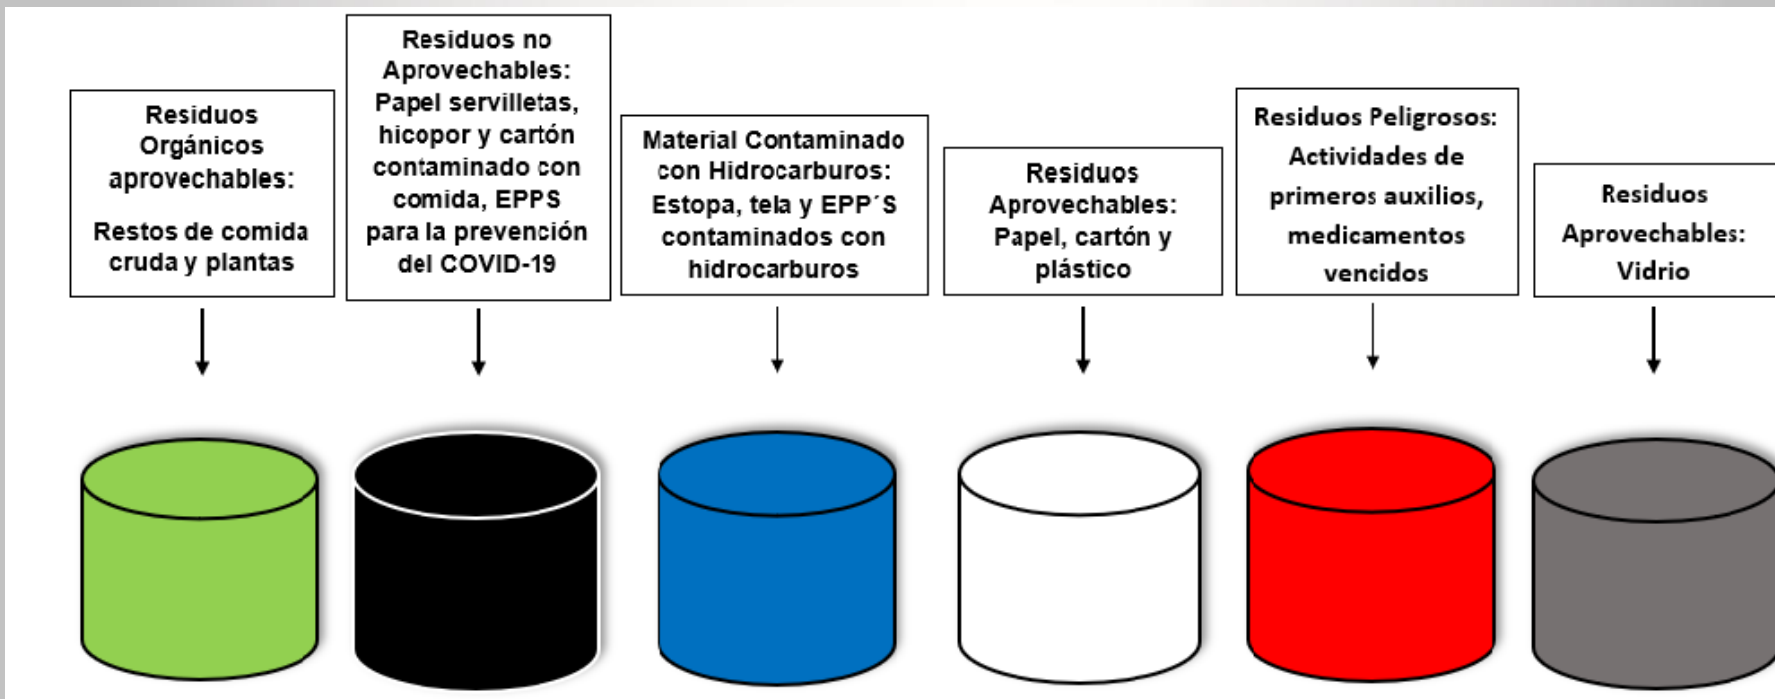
Residuos Orgánicos aprovechables:

Restos de comida cruda y plantas

Residuos no Aprovechables: Papel servilletas, hicopor y cartón contaminado con comida, EPPS para la prevención del COVID-19

Material Contaminado con Hidrocarburos: Estopa, tela y EPP´S contaminados con hidrocarburos

Residuos Aprovechables: Papel, cartón y plástico

Residuos Peligrosos: Actividades de primeros auxilios, medicamentos vencidos

Residuos Aprovechables: Vidrio